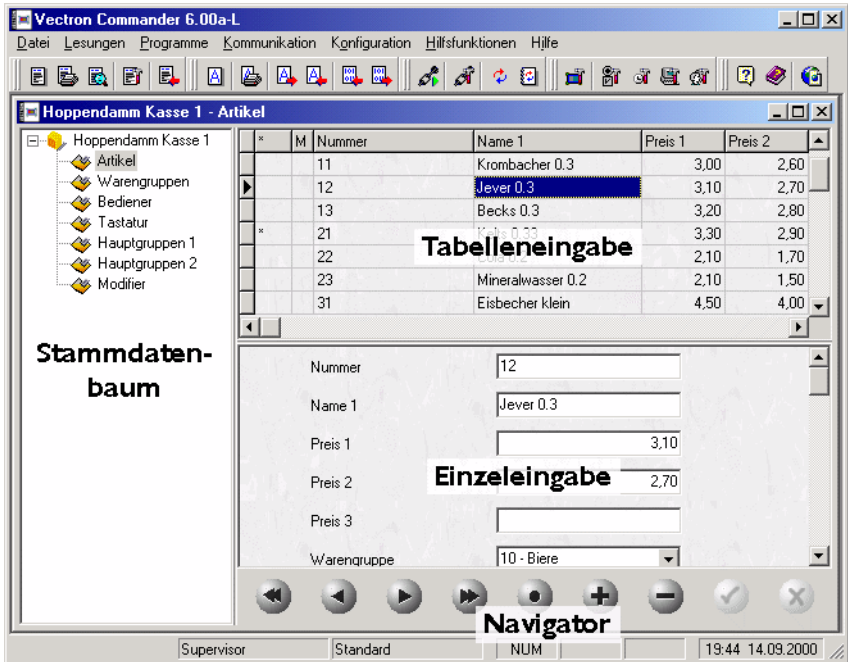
Vectron Commander 6.00a-L

Datei Lesungen Programme Kommunikation Konfiguration Hilfsfunktionen Hilfe

Hoppendamm Kasse 1 - Artikel

Hoppendamm Kasse 1
Artikel
Warengruppen
Bediener
Tastatur
Hauptgruppen 1
Hauptgruppen 2
Modifier

| * | M | Nummer | Name 1 | Preis 1 | Preis 2 |
|---|---|---|---|---|---|
| | | 11 | Krombacher 0.3 | 3,00 | 2,60 |
| | | 12 | Jever 0.3 | 3,10 | 2,70 |
| | | 13 | Becks 0.3 | 3,20 | 2,80 |
| * | | 21 | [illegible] | 3,30 | 2,90 |
| | | 22 | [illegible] | 2,10 | 1,70 |
| | | 23 | Mineralwasser 0.2 | 2,10 | 1,50 |
| | | 31 | Eisbecher klein | 4,50 | 4,00 |

Tabelleneingabe

Stammdatenbaum

Nummer 12
Name 1 Jever 0.3
Preis 1 3,10
Preis 2 2,70
Preis 3
Warengruppe 10 - Biere

Einzeleingabe

Navigator

Supervisor | Standard | NUM | 19:44 14.09.2000